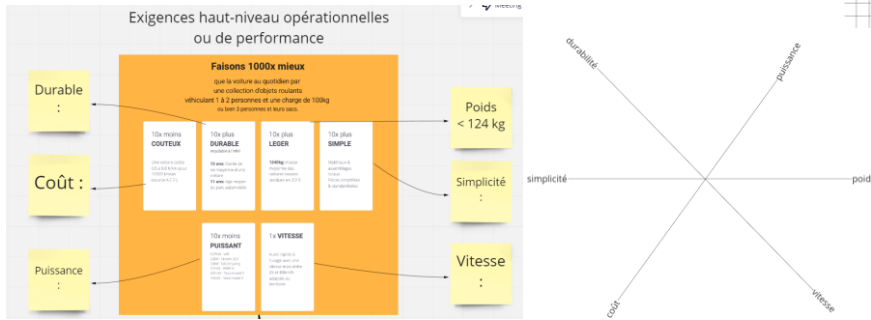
Exigences haut-niveau opérationnelles ou de performance

Meeting

Faisons 1000x mieux

que la voiture au quotidien par une collection d'objets roulants véhiculant 1 à 2 personnes et une charge de 100kg ou bien 3 personnes et leurs sacs.

10x moins
COUTEUX

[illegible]

10x plus
DURABLE

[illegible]

10x plus
LEGER

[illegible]

10x plus
SIMPLE

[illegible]

10x moins
PUISSANT

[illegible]

1x VITESSE

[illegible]

Durable :

Coût :

Puissance :

Poids < 124 kg

Simplicité :

Vitesse :

durabilité

puissance

simplicité

poid

coût

vitesse